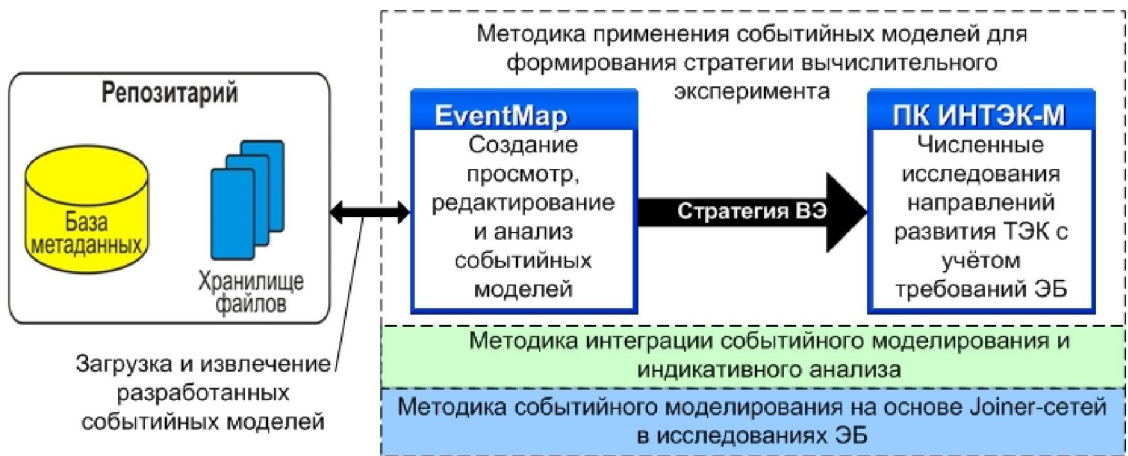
Репозитарий

База метаданных

Хранилище файлов

Загрузка и извлечение разработанных событийных моделей

Методика применения событийных моделей для формирования стратегии вычислительного эксперимента

EventMap

Создание просмотр, редактирование и анализ событийных моделей

Стратегия ВЭ

ПК ИНТЭК-М

Численные исследования направлений развития ТЭК с учётом требований ЭБ

Методика интеграции событийного моделирования и индикативного анализа

Методика событийного моделирования на основе Joiner-сетей в исследованиях ЭБ